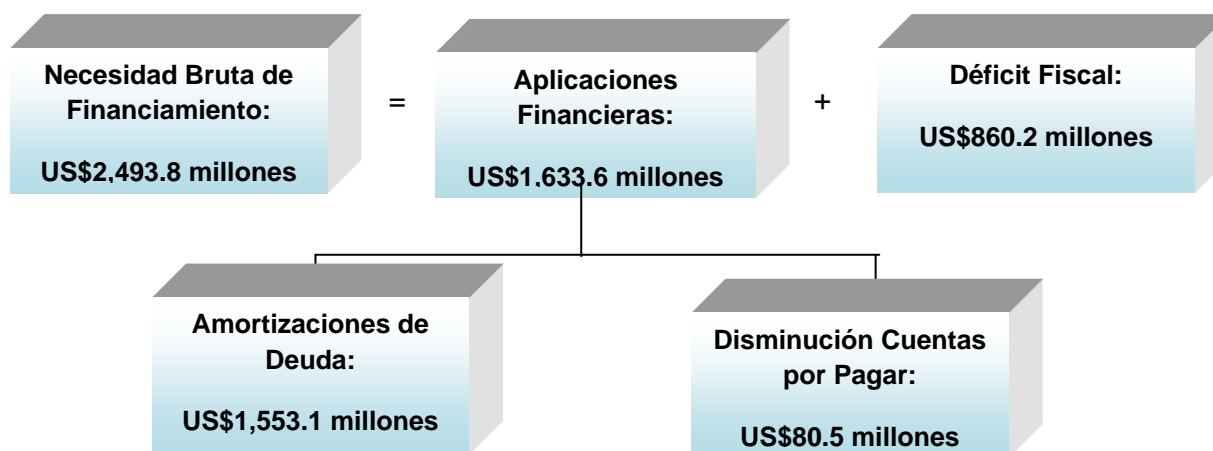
Necesidad Bruta de Financiamiento:

US$2,493.8 millones

=

Aplicaciones Financieras:

US$1,633.6 millones

+

Déficit Fiscal:

US$860.2 millones

Amortizaciones de Deuda:

US$1,553.1 millones

Disminución Cuentas por Pagar:

US$80.5 millones